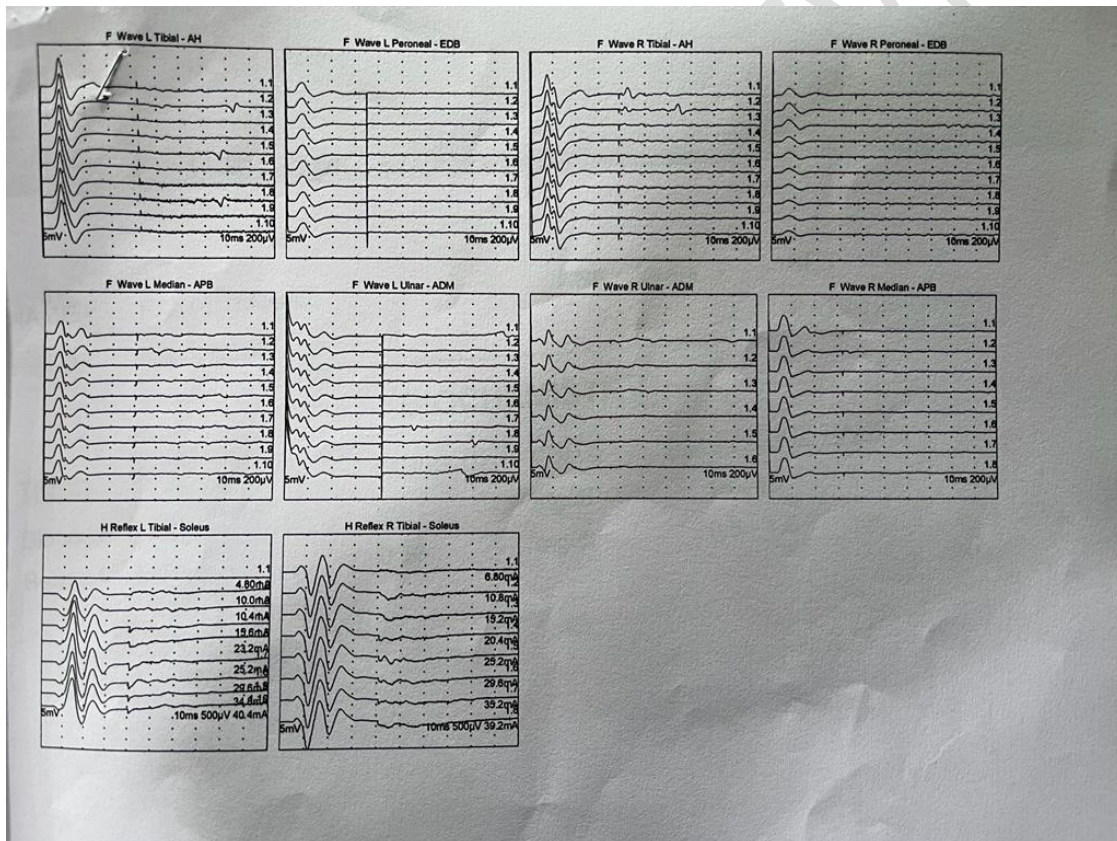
F Wave L Tibial - AH

1.1
1.2
1.3
1.4
1.5
1.6
1.7
1.8
1.9
1.10
5mV
10ms 200µV

F Wave L Peroneal - EDB

1.1
1.2
1.3
1.4
1.5
1.6
1.7
1.8
1.9
1.10
5mV
10ms 200µV

F Wave R Tibial - AH

1.1
1.2
1.3
1.4
1.5
1.6
1.7
1.8
1.9
1.10
5mV
10ms 200µV

F Wave R Peroneal - EDB

1.1
1.2
1.3
1.4
1.5
1.6
1.7
1.8
1.9
1.10
5mV
10ms 200µV

F Wave L Median - APB

1.1
1.2
1.3
1.4
1.5
1.6
1.7
1.8
1.9
1.10
5mV
10ms 200µV

F Wave L Ulnar - ADM

1.1
1.2
1.3
1.4
1.5
1.6
1.7
1.8
1.9
1.10
5mV
10ms 200µV

F Wave R Ulnar - ADM

1.1
1.2
1.3
1.4
1.5
1.6
5mV
10ms 200µV

F Wave R Median - APB

1.1
1.2
1.3
1.4
1.5
1.6
1.7
1.8
5mV
10ms 200µV

H Reflex L Tibial - Soleus

1.1
4.80mA
10.0mA
10.4mA
15.6mA
23.2mA
25.2mA
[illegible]
34.8mA
5mV
10ms 500µV 40.4mA

H Reflex R Tibial - Soleus

1.1
6.80mA
10.8mA
15.2mA
20.4mA
25.2mA
29.6mA
35.2mA
5mV
10ms 500µV 39.2mA